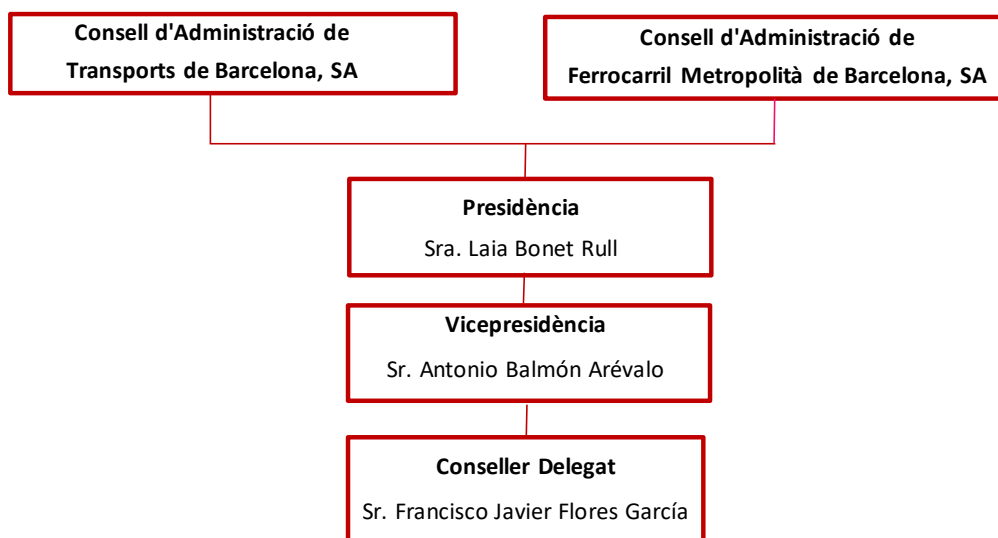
Consell d'Administració de Transports de Barcelona, SA

Consell d'Administració de Ferrocarril Metropolità de Barcelona, SA

Presidència
Sra. Laia Bonet Rull

Vicepresidència
Sr. Antonio Balmón Arévalo

Conseller Delegat
Sr. Francisco Javier Flores García